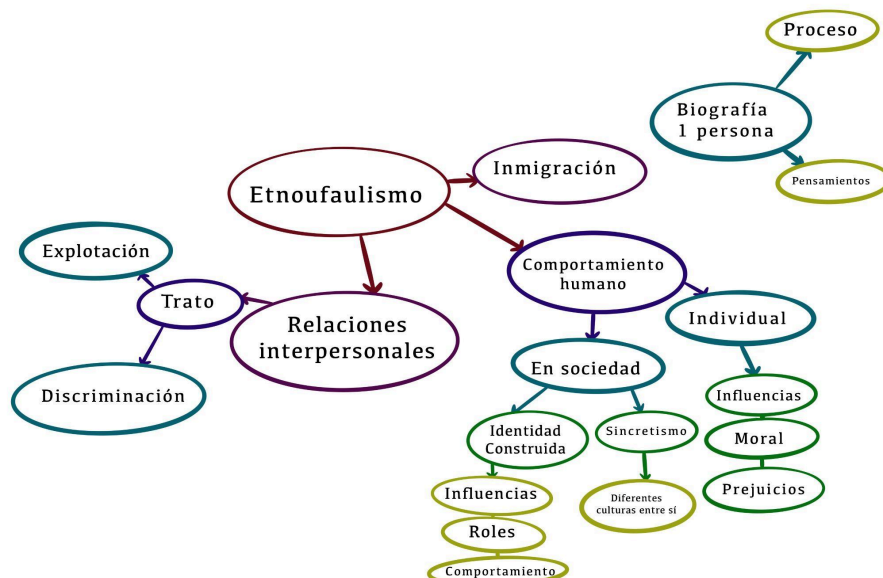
Proceso

Biografía 1 persona

Pensamientos

Etnoufaulismo

Inmigración

Explotación

Trato

Relaciones interpersonales

Discriminación

Comportamiento humano

Individual

En sociedad

Influencias

Moral

Prejuicios

Identidad Construida

Sincretismo

Influencias

Diferentes culturas entre sí

Roles

Comportamiento